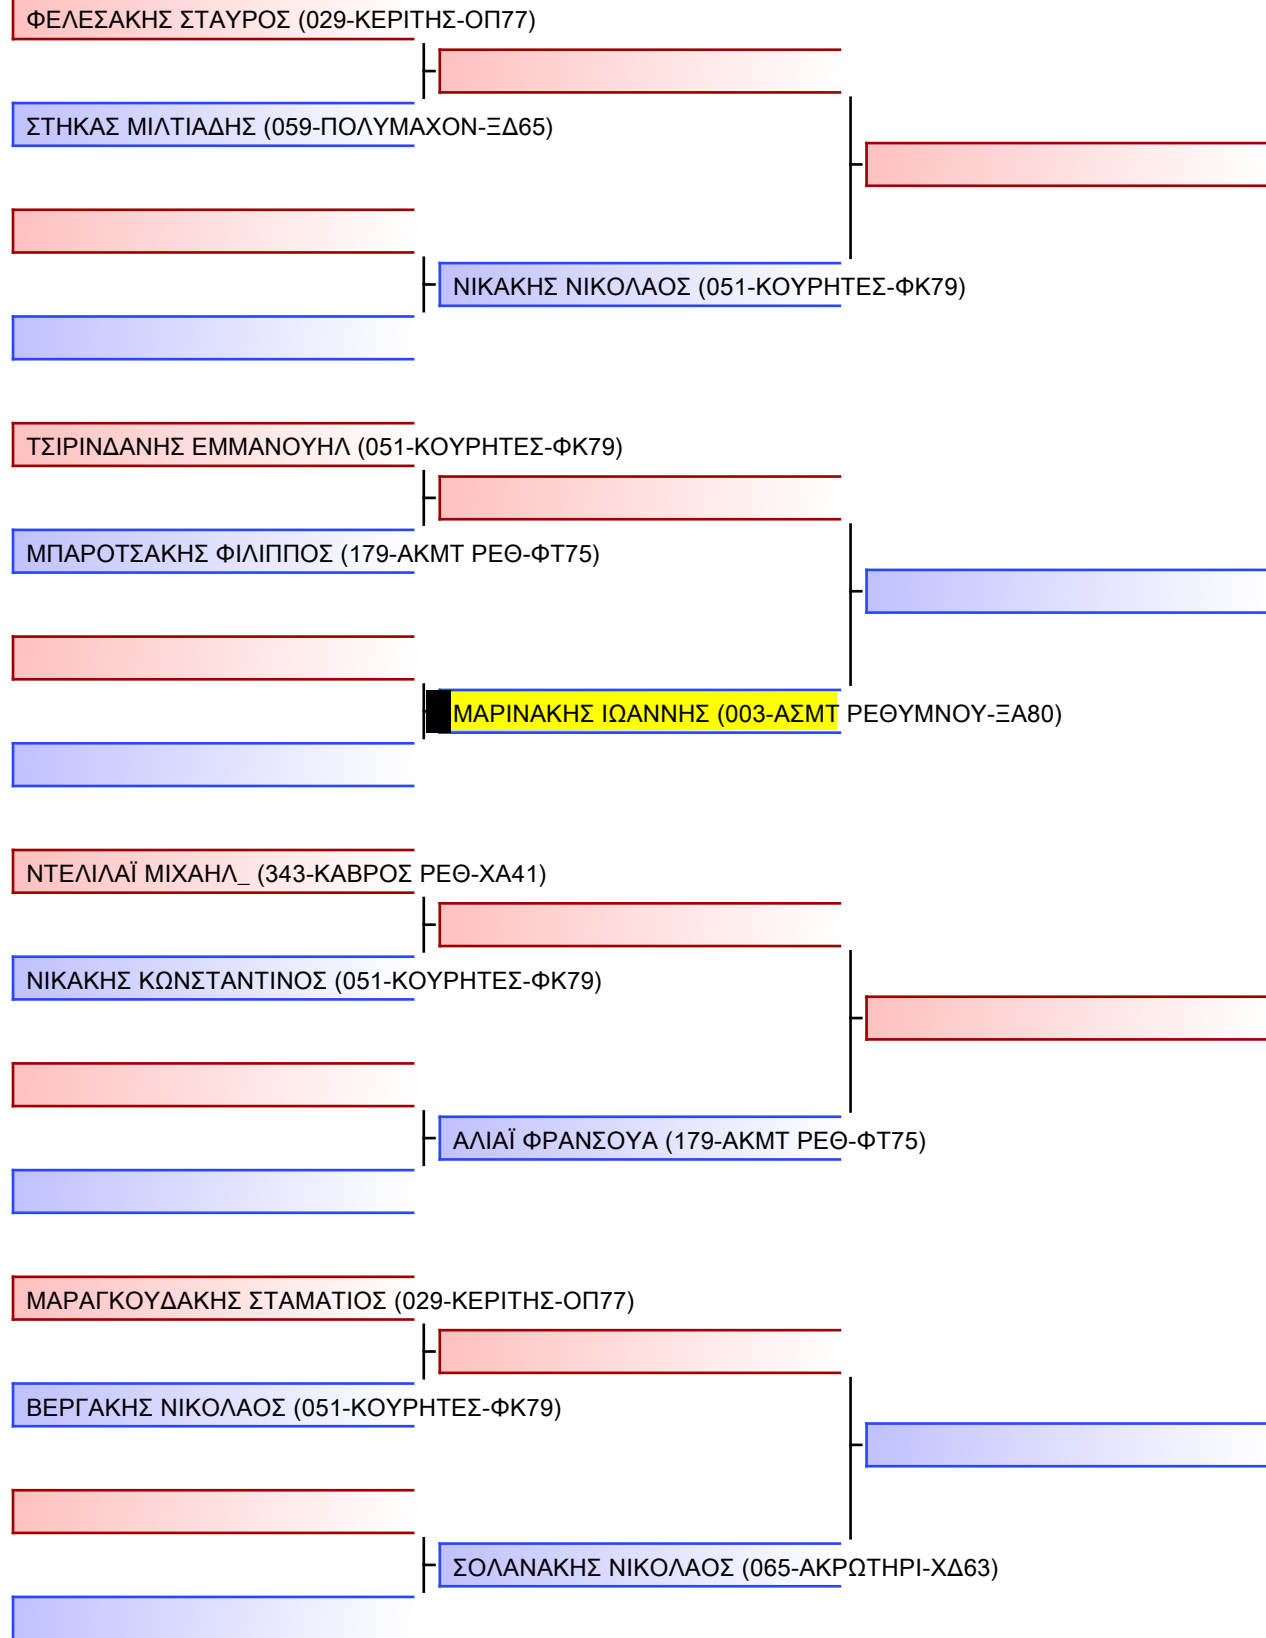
ΦΕΛΕΣΑΚΗΣ ΣΤΑΥΡΟΣ (029-ΚΕΡΙΤΗΣ-ΟΠ77)

ΣΤΗΚΑΣ ΜΙΛΤΙΑΔΗΣ (059-ΠΟΛΥΜΑΧΟΝ-ΞΔ65)

ΝΙΚΑΚΗΣ ΝΙΚΟΛΑΟΣ (051-ΚΟΥΡΗΤΕΣ-ΦΚ79)

ΤΣΙΡΙΝΔΑΝΗΣ ΕΜΜΑΝΟΥΗΛ (051-ΚΟΥΡΗΤΕΣ-ΦΚ79)

ΜΠΑΡΟΤΣΑΚΗΣ ΦΙΛΙΠΠΟΣ (179-ΑΚΜΤ ΡΕΘ-ΦΤ75)

ΜΑΡΙΝΑΚΗΣ ΙΩΑΝΝΗΣ (003-ΑΣΜΤ ΡΕΘΥΜΝΟΥ-ΞΑ80)

ΝΤΕΛΙΛΑΪ ΜΙΧΑΗΛ_ (343-ΚΑΒΡΟΣ ΡΕΘ-ΧΑ41)

ΝΙΚΑΚΗΣ ΚΩΝΣΤΑΝΤΙΝΟΣ (051-ΚΟΥΡΗΤΕΣ-ΦΚ79)

ΑΛΙΑΪ ΦΡΑΝΣΟΥΑ (179-ΑΚΜΤ ΡΕΘ-ΦΤ75)

ΜΑΡΑΓΚΟΥΔΑΚΗΣ ΣΤΑΜΑΤΙΟΣ (029-ΚΕΡΙΤΗΣ-ΟΠ77)

ΒΕΡΓΑΚΗΣ ΝΙΚΟΛΑΟΣ (051-ΚΟΥΡΗΤΕΣ-ΦΚ79)

ΣΟΛΑΝΑΚΗΣ ΝΙΚΟΛΑΟΣ (065-ΑΚΡΩΤΗΡΙ-ΧΔ63)